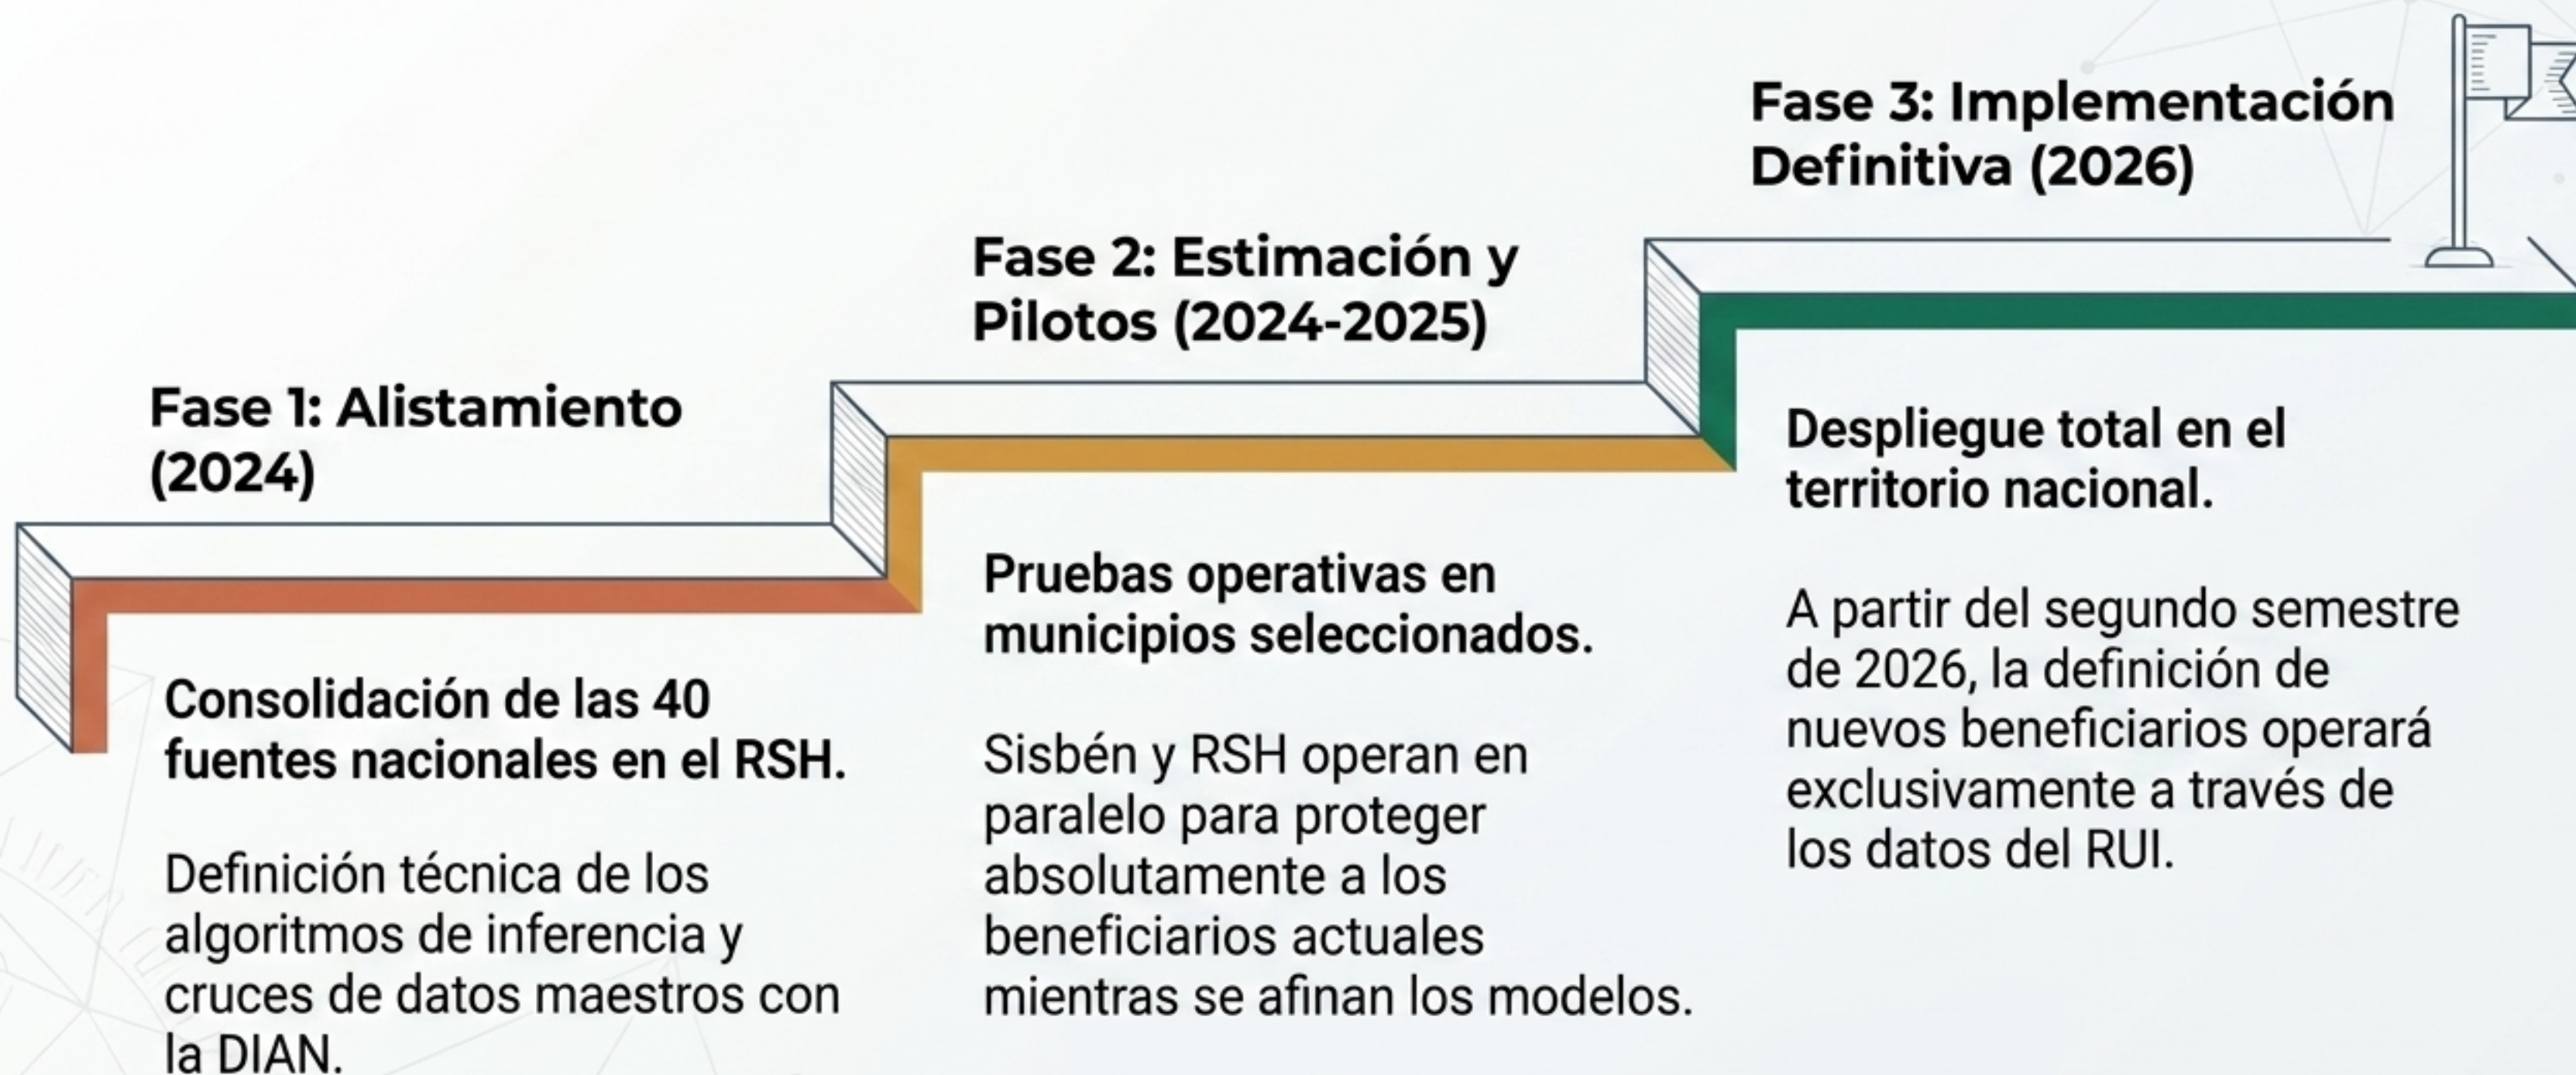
Fase 1: Alistamiento (2024)

Consolidación de las 40 fuentes nacionales en el RSH.

Definición técnica de los algoritmos de inferencia y cruces de datos maestros con la DIAN.

Fase 2: Estimación y Pilotos (2024-2025)

Pruebas operativas en municipios seleccionados.

Sisbén y RSH operan en paralelo para proteger absolutamente a los beneficiarios actuales mientras se afinan los modelos.

Fase 3: Implementación Definitiva (2026)

Despliegue total en el territorio nacional.

A partir del segundo semestre de 2026, la definición de nuevos beneficiarios operará exclusivamente a través de los datos del RUI.